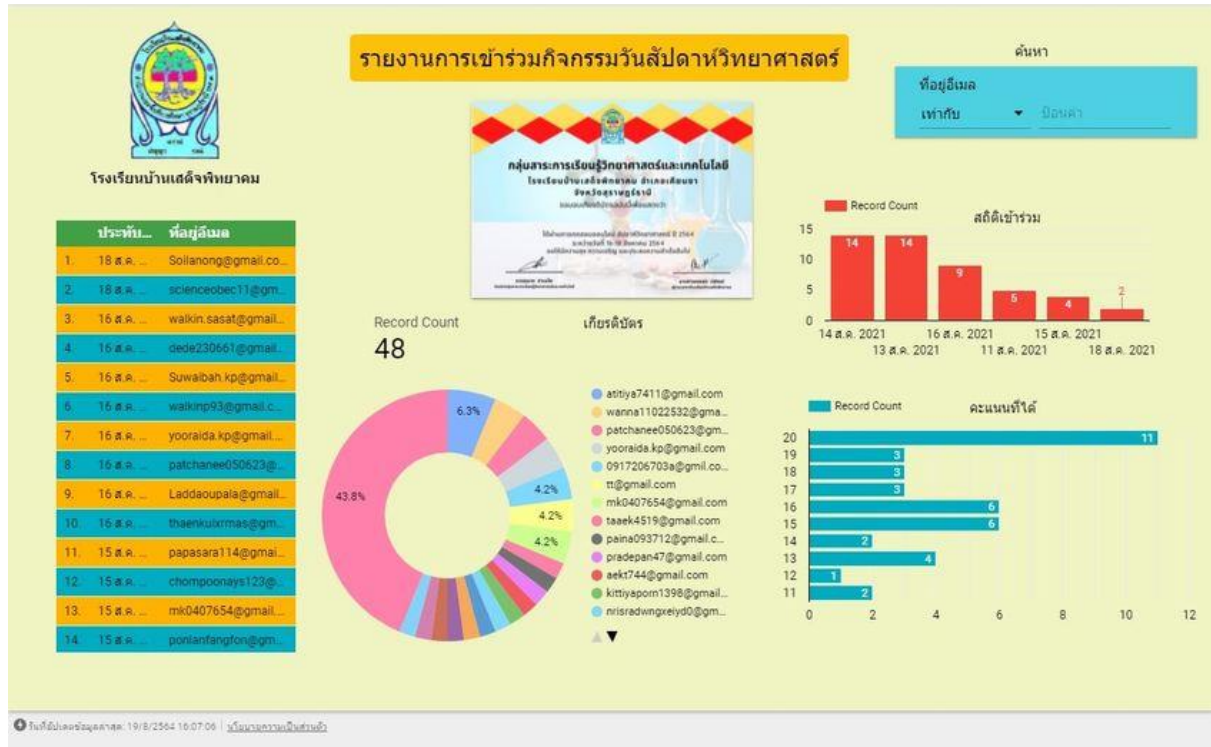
โรงเรียนบ้านเสด็จพิทยาคม

รายงานการเข้าร่วมกิจกรรมวันสัปดาห์วิทยาศาสตร์

ค้นหา
ที่อยู่อีเมล
เท่ากับ
ป้อนค่า

กลุ่มสาระการเรียนรู้วิทยาศาสตร์และเทคโนโลยี
โรงเรียนบ้านเสด็จพิทยาคม อำเภอเคียนซา
จังหวัดสุราษฎร์ธานี
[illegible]

| | ประทับ... | ที่อยู่อีเมล |
|---|---|---|
| 1. | 18 ส.ค. ... | Soilanong@gmail.co... |
| 2. | 18 ส.ค. ... | scienceobec11@gm... |
| 3. | 16 ส.ค. ... | walkin.sasat@gmail... |
| 4. | 16 ส.ค. ... | dede230661@gmail... |
| 5. | 16 ส.ค. ... | Suwaibah.kp@gmail... |
| 6. | 16 ส.ค. ... | walkinp93@gmail.c... |
| 7. | 16 ส.ค. ... | yooraida.kp@gmail... |
| 8. | 16 ส.ค. ... | patchanee050623@... |
| 9. | 16 ส.ค. ... | Laddaoupala@gmail... |
| 10. | 16 ส.ค. ... | thaenkuixrmas@gm... |
| 11. | 15 ส.ค. ... | papasara114@gmai... |
| 12. | 15 ส.ค. ... | chompoonays123@... |
| 13. | 15 ส.ค. ... | mk0407654@gmail... |
| 14. | 15 ส.ค. ... | ponlanfangfon@gm... |

Record Count
48

เกียรติบัตร

6.3%
43.8%
4.2%
4.2%
4.2%

atitiya7411@gmail.com
wanna11022532@gma...
patchanee050623@gm...
yooraida.kp@gmail.com
0917206703a@gmil.co...
tt@gmail.com
mk0407654@gmail.com
taaek4519@gmail.com
paina093712@gmail.c...
pradepan47@gmail.com
aekt744@gmail.com
kittiyaporn1398@gmail...
nrisradwngxeiyd0@gm...

Record Count
สถิติเข้าร่วม
15
10
5
0
14
14
9
5
4
2
14 ส.ค. 2021
13 ส.ค. 2021
16 ส.ค. 2021
11 ส.ค. 2021
15 ส.ค. 2021
18 ส.ค. 2021

Record Count
คะแนนที่ได้
20
19
18
17
16
15
14
13
12
11
11
3
3
3
6
6
2
4
1
2
0
2
4
6
8
10
12

วันที่อัปเดตข้อมูลล่าสุด: 19/8/2564 16:07:06 | นโยบายความเป็นส่วนตัว